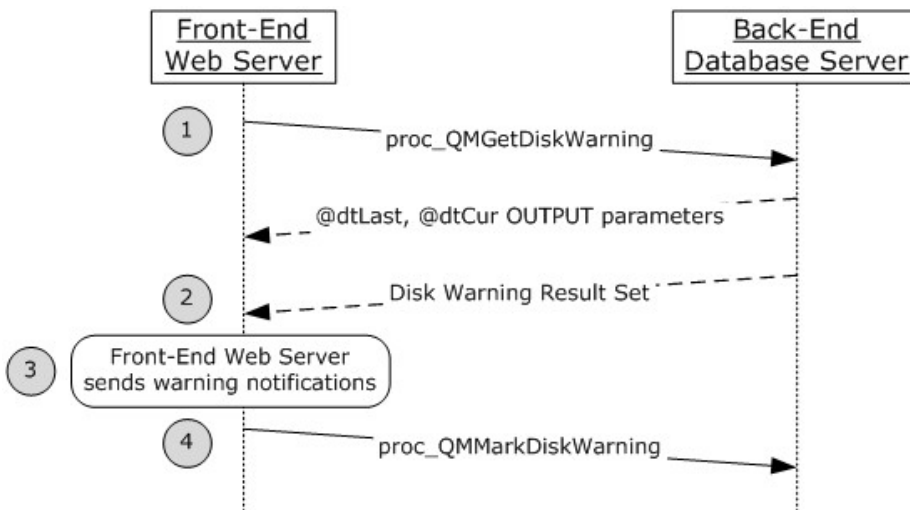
Front-End Web Server

Back-End Database Server

1

proc_QMGetDiskWarning

@dtLast, @dtCur OUTPUT parameters

2

Disk Warning Result Set

3

Front-End Web Server sends warning notifications

4

proc_QMMarkDiskWarning